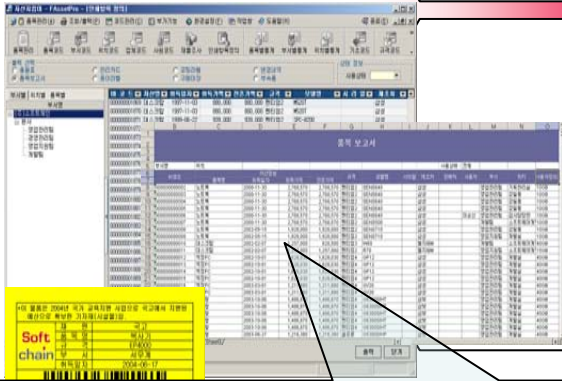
자산관리 - FAssetPro - [전체항목 정리]

품목관리 | 조회/출력 | 코드관리 | 부가기능 | 환경설정 | 작업창 | 도움말

품목 보고서

부서별

본부

영업관리팀
경영관리팀
영업지원팀
개발팀

출력 | 닫기

Soft chain

이 물품은 2004년 국가 균형개발 사업으로 국고에서 지원된 예산으로 확보한 기자재(시설)임

| 재원 | 국고 |
|---|---|
| 품명 | 노트북 |
| 규격 | EP4000 |
| 부서 | 서무계 |
| 취득일자 | 2004-05-17 |